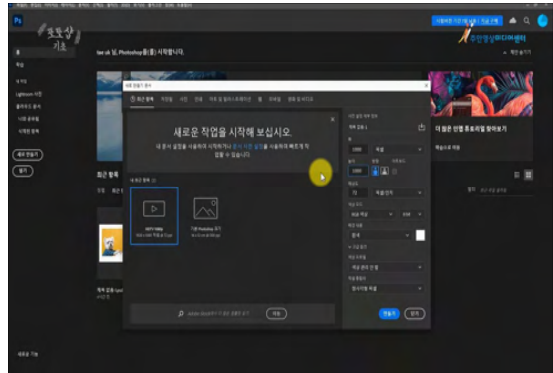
Ps

포토샵 기초

홈

학습

Lightroom 사진

클라우드 문서

나와 공유됨

삭제된 항목

새로 만들기

열기

lee ok 님, Photoshop을(를) 시작합니다.

새로운 작업을 시작해 보십시오.

최근 항목

사진

인쇄

열기

만들기

닫기

더 많은 인물 튜토리얼 찾아보기

최근 항목

새로운 기능